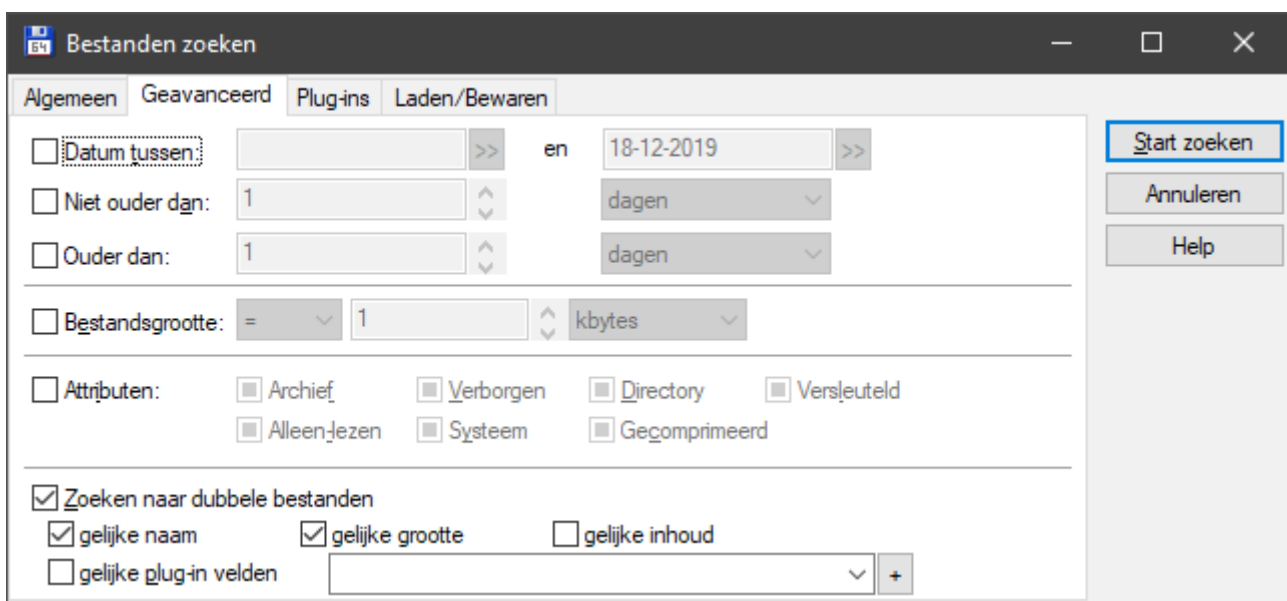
Bestanden zoeken

Algemeen | Geavanceerd | Plug-ins | Laden/Bewaren

Datum tussen: >> en 18-12-2019 >>

Niet ouder dan: 1 dagen

Ouder dan: 1 dagen

Bestandsgrootte: = 1 kbytes

Attributen: Archief Verborgen Directory Versleuteld
Alleen-lezen Systeem Gecomprimeerd

Zoeken naar dubbele bestanden
gelijke naam gelijke grootte gelijke inhoud
gelijke plug-in velden +

Start zoeken
Annuleren
Help